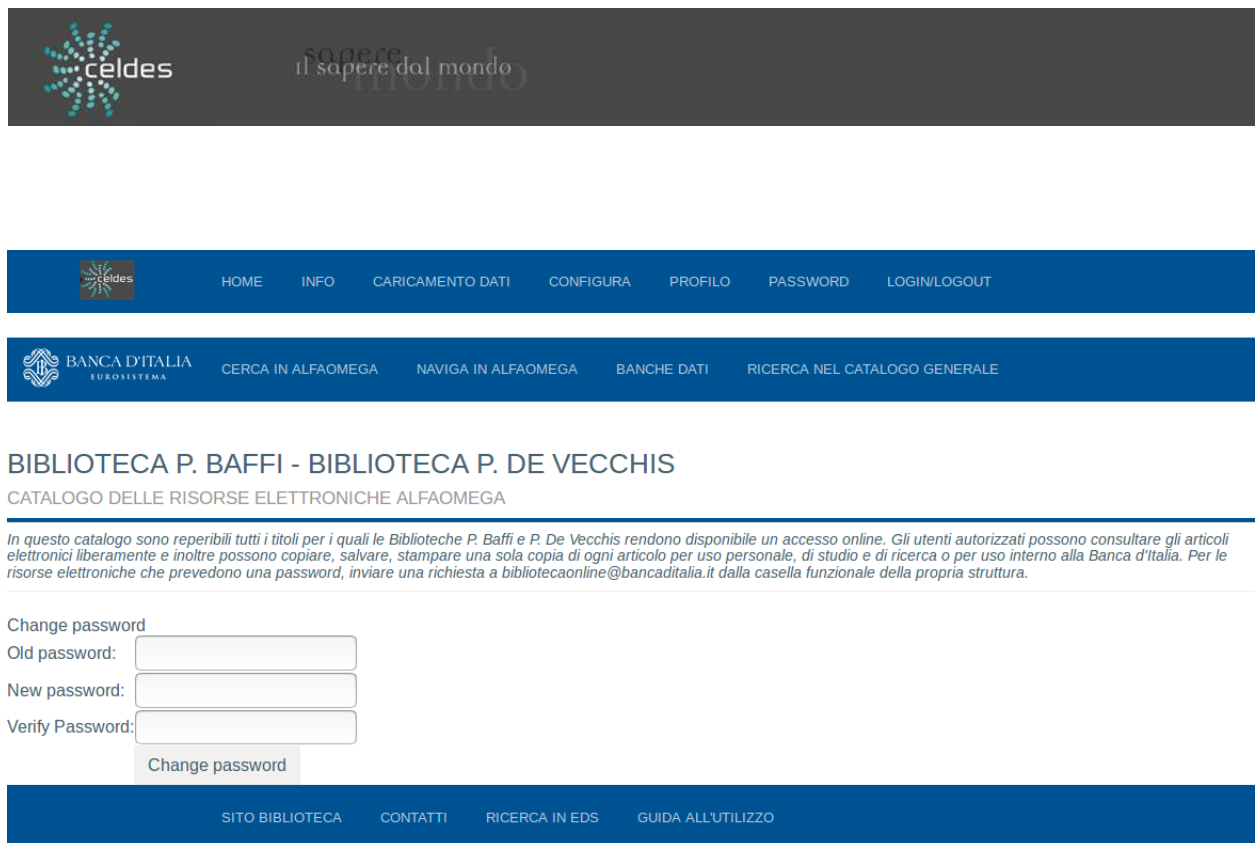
celdes

sapere il sapere dal mondo mondo

celdes HOME INFO CARICAMENTO DATI CONFIGURA PROFILO PASSWORD LOGIN/LOGOUT

BANCA D'ITALIA EUROSISTEMA CERCA IN ALFAOMEGA NAVIGA IN ALFAOMEGA BANCHE DATI RICERCA NEL CATALOGO GENERALE

BIBLIOTECA P. BAFFI - BIBLIOTECA P. DE VECCHIS

CATALOGO DELLE RISORSE ELETTRONICHE ALFAOMEGA

In questo catalogo sono reperibili tutti i titoli per i quali le Biblioteche P. Baffi e P. De Vecchis rendono disponibile un accesso online. Gli utenti autorizzati possono consultare gli articoli elettronici liberamente e inoltre possono copiare, salvare, stampare una sola copia di ogni articolo per uso personale, di studio e di ricerca o per uso interno alla Banca d'Italia. Per le risorse elettroniche che prevedono una password, inviare una richiesta a bibliotecaonline@bancaditalia.it dalla casella funzionale della propria struttura.

Change password
Old password:
New password:
Verify Password:
Change password

SITO BIBLIOTECA CONTATTI RICERCA IN EDS GUIDA ALL'UTILIZZO